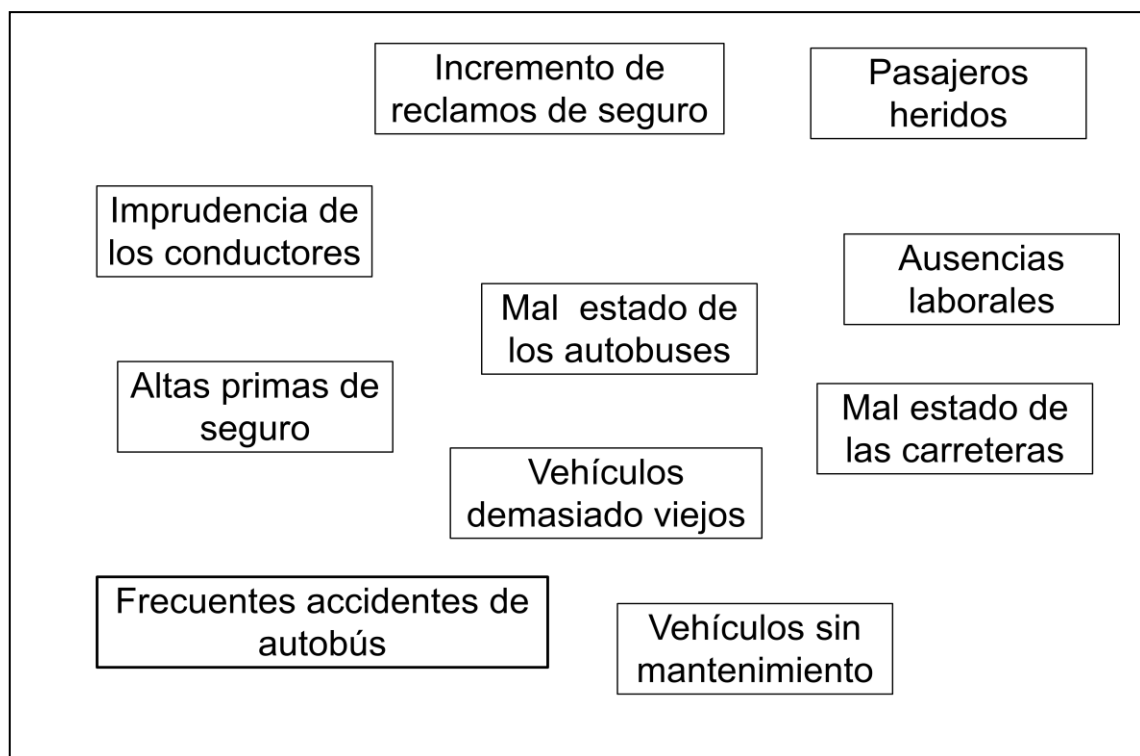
Incremento de reclamos de seguro

Pasajeros heridos

Imprudencia de los conductores

Ausencias laborales

Mal estado de los autobuses

Altas primas de seguro

Mal estado de las carreteras

Vehículos demasiado viejos

Frecuentes accidentes de autobús

Vehículos sin mantenimiento